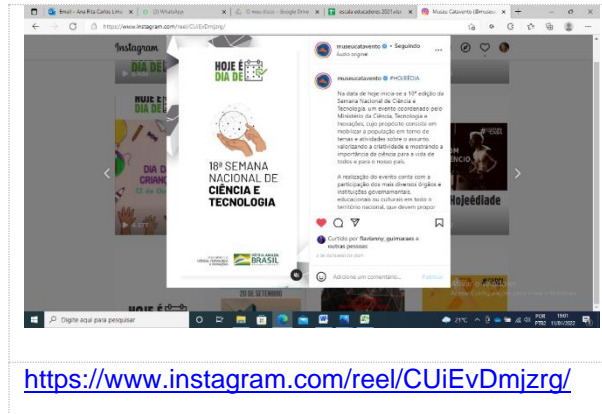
Email - Ana Rita Carlos Lima | (2) WhatsApp | O meu disco - Google Drive | escala educativo 2021.xlsx | Museu Catavento (@museu

https://www.instagram.com/reel/CUiEvDmjzrg/

Instagram

DIA DE

HOJE É DIA DE

18ª SEMANA NACIONAL DE CIÊNCIA E TECNOLOGIA

BRASIL

museucatavento • Seguindo
Áudio original

museucatavento #HOJEÉDIA

Na data de hoje inicia-se a 18ª edição da Semana Nacional de Ciência e Tecnologia, um evento coordenado pelo Ministério da Ciência, Tecnologia e Inovações, cujo propósito consiste em mobilizar a população em torno de temas e atividades sobre o assunto, valorizando a criatividade e mostrando a importância da ciência para a vida de todos e para o nosso país.

A realização do evento conta com a participação dos mais diversos órgãos e instituições governamentais, educacionais ou culturais em todo o território nacional, que devem propor

Curtido por flaviareny_guimaraes e outras pessoas

Adicione um comentário...

Publicar

Hojeédiade

20 DE SETEMBRO

Digite aqui para pesquisar

21°C

POR PTB2 11/01/2022

https://www.instagram.com/reel/CUiEvDmjzrg/